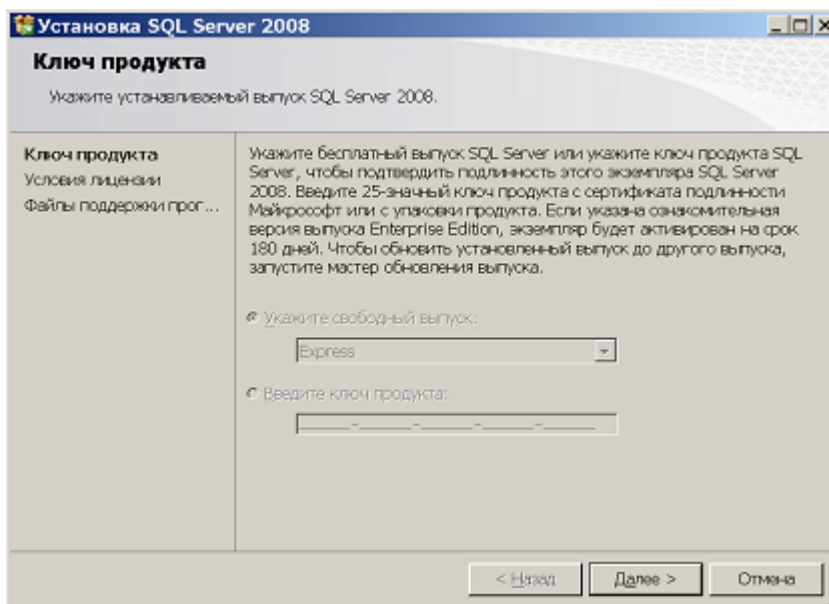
Установка SQL Server 2008

Ключ продукта

Укажите устанавливаемый выпуск SQL Server 2008.

Ключ продукта
Условия лицензии
Файлы поддержки прог...

Укажите бесплатный выпуск SQL Server или укажите ключ продукта SQL Server, чтобы подтвердить подлинность этого экземпляра SQL Server 2008. Введите 25-значный ключ продукта с сертификата подлинности Майкрософт или с упаковки продукта. Если указана ознакомительная версия выпуска Enterprise Edition, экземпляр будет активирован на срок 180 дней. Чтобы обновить установленный выпуск до другого выпуска, запустите мастер обновления выпуска.

Укажите свободный выпуск:

Express

Введите ключ продукта:

< Назад
Далее >
Отмена